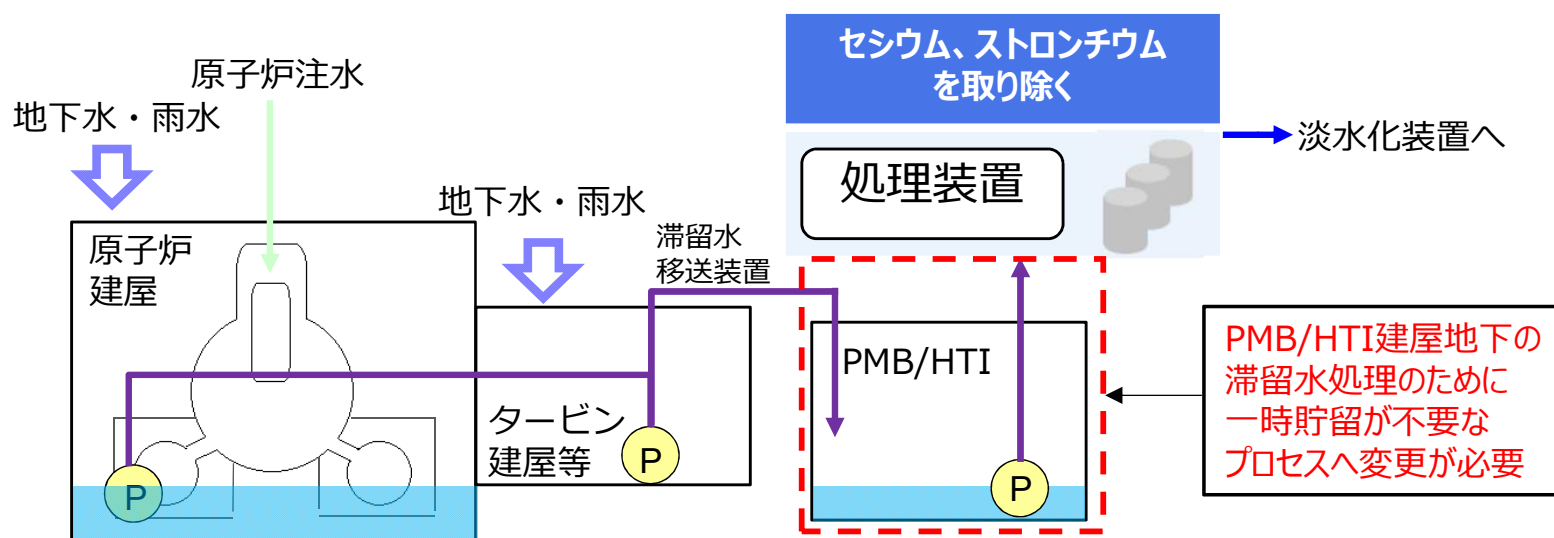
セシウム、ストロンチウム
を取り除く

原子炉注水

地下水・雨水

淡水化装置へ

処理装置

地下水・雨水

滞留水
移送装置

原子炉
建屋

PMB/HTI

PMB/HTI建屋地下の
滞留水処理のために
一時貯留が不要な
プロセスへ変更が必要

タービン
建屋等

P

P

P